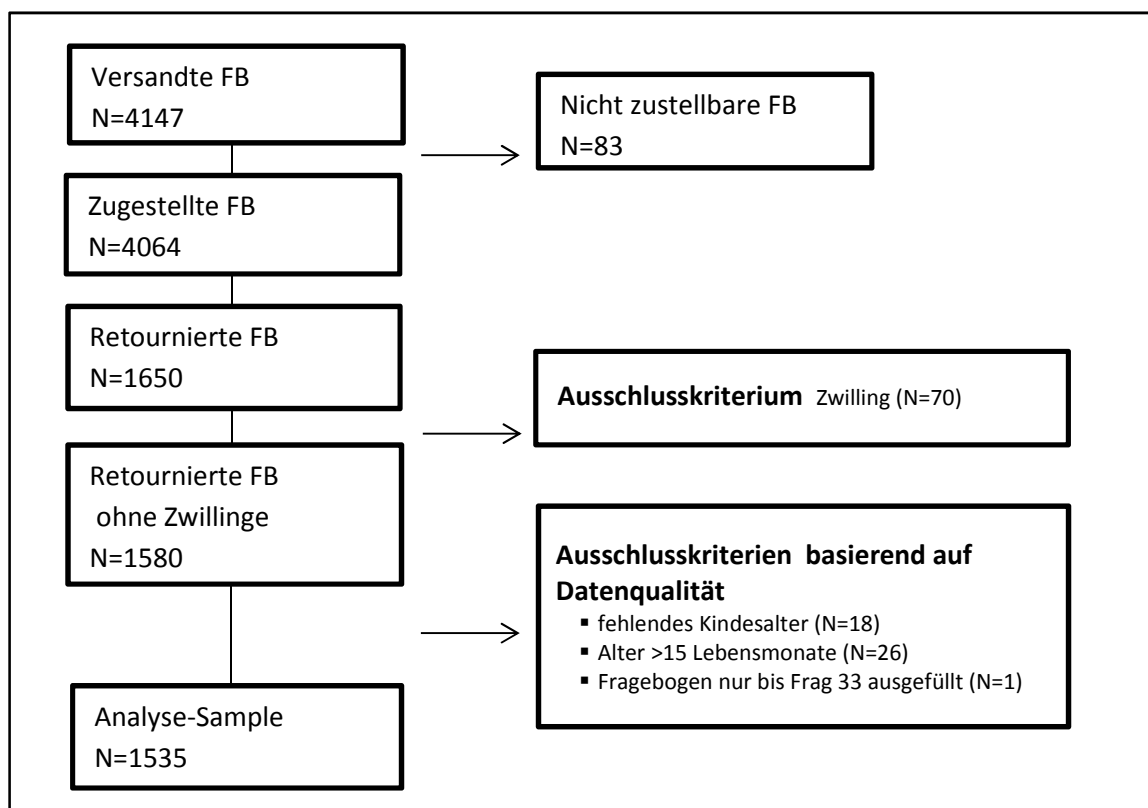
Versandte FB
N=4147

Nicht zustellbare FB
N=83

Zugestellte FB
N=4064

Retournierte FB
N=1650

**Ausschlusskriterium** Zwilling (N=70)

Retournierte FB
ohne Zwillinge
N=1580

**Ausschlusskriterien basierend auf Datenqualität**
- fehlendes Kindesalter (N=18)
- Alter >15 Lebensmonate (N=26)
- Fragebogen nur bis Frag 33 ausgefüllt (N=1)

Analyse-Sample
N=1535